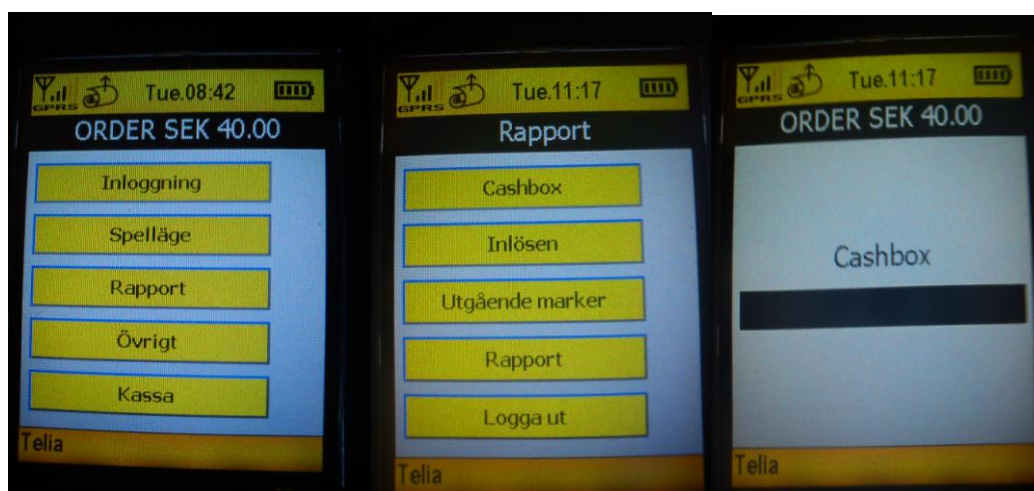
GPRS Tue.08:42
ORDER SEK 40.00
Inloggning
Spelläge
Rapport
Övrigt
Kassa
Telia

GPRS Tue.11:17
Rapport
Cashbox
Inlösen
Utgående marker
Rapport
Logga ut
Telia

GPRS Tue.11:17
ORDER SEK 40.00
Cashbox
Telia